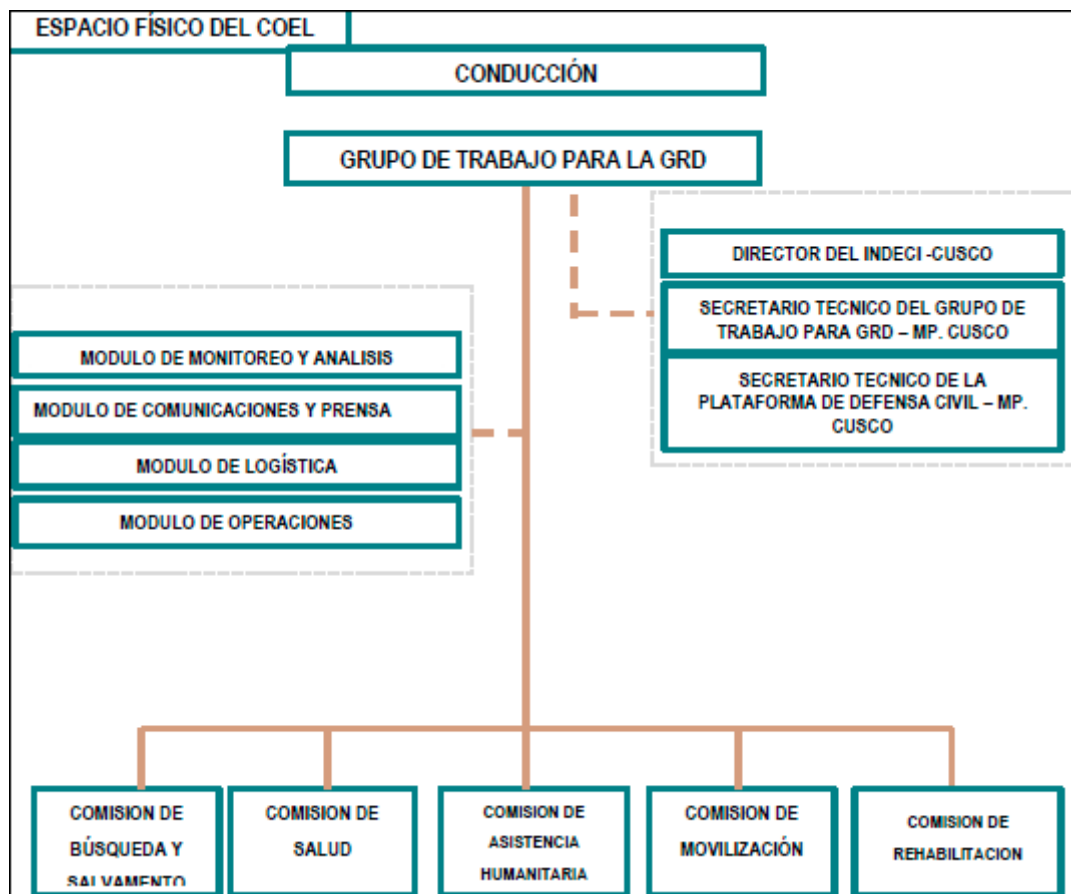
ESPACIO FÍSICO DEL COEL

CONDUCCIÓN

GRUPO DE TRABAJO PARA LA GRD

DIRECTOR DEL INDECI -CUSCO

SECRETARIO TECNICO DEL GRUPO DE TRABAJO PARA GRD – MP. CUSCO

SECRETARIO TECNICO DE LA PLATAFORMA DE DEFENSA CIVIL – MP. CUSCO

MODULO DE MONITOREO Y ANALISIS

MODULO DE COMUNICACIONES Y PRENSA

MODULO DE LOGÍSTICA

MODULO DE OPERACIONES

COMISION DE BÚSQUEDA Y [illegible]

COMISION DE SALUD

COMISION DE ASISTENCIA HUMANITARIA

COMISION DE MOVILIZACIÓN

COMISION DE REHABILITACION